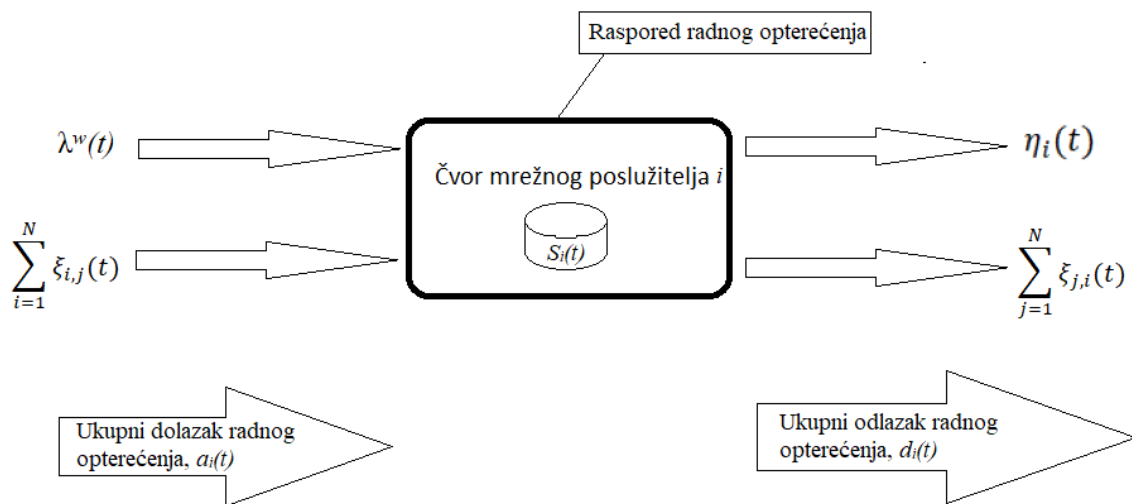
Raspored radnog opterećenja

$\lambda^w(t)$

Čvor mrežnog poslužitelja $i$

$S_i(t)$

$\eta_i(t)$

$\sum_{i=1}^{N} \xi_{i,j}(t)$

$\sum_{j=1}^{N} \xi_{j,i}(t)$

Ukupni dolazak radnog opterećenja, $a_i(t)$

Ukupni odlazak radnog opterećenja, $d_i(t)$